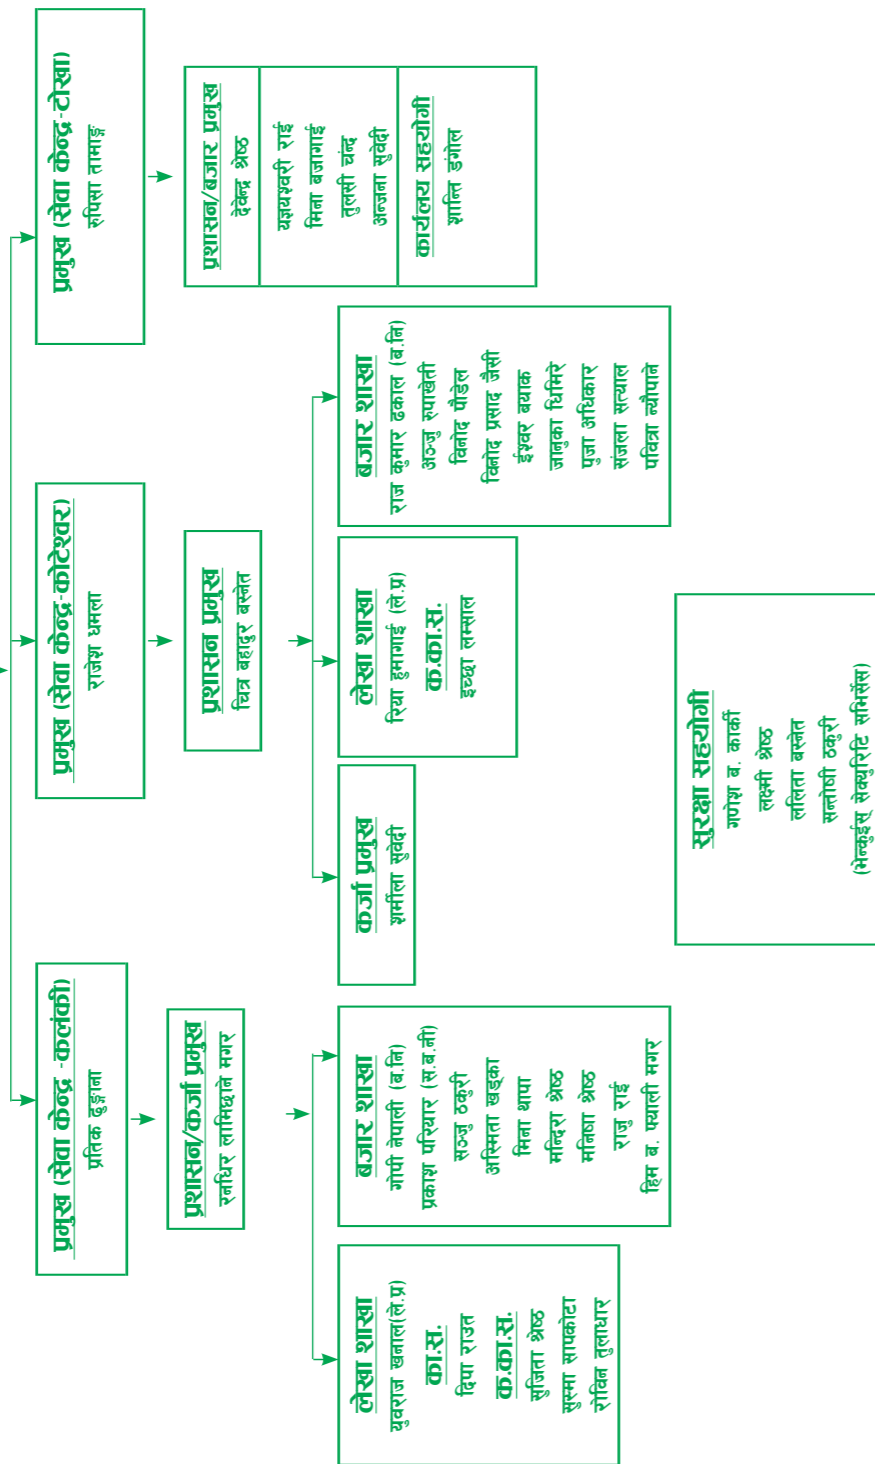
प्रमुख (सेवा केन्द्र -कलंकी)
प्रतिक दुङ्गाना

प्रशासन/कर्जा प्रमुख
रनधिर लामिछाने मगर

लेखा शाखा
युवराज खनाल(ले.प्र)
का.स.
दिपा राउत
क.का.स.
सुजिता श्रेष्ठ
सुस्मा सापकोटा
रोबिन तुलाधार

बजार शाखा
गोपी नेपाली (ब.नि)
प्रकाश परियार (स.ब.नी)
सञ्जु ठकुरी
अस्मिता खड्का
मिना थापा
मन्दिरा श्रेष्ठ
मनिषा श्रेष्ठ
राजु राई
हिम ब. फ्याली मगर

प्रमुख (सेवा केन्द्र-कोटेश्वर)
राजेश घमला

प्रशासन प्रमुख
चित्र बहादुर बस्नेत

कर्जा प्रमुख
शर्मिला सुवेदी

लेखा शाखा
रिया हुमागाई (ले.प्र)
क.का.स.
इच्छा लम्साल

बजार शाखा
राज कुमार ढकाल (ब.नि)
अञ्जु रुपाखेती
विनोद पौडेल
किशोर प्रसाद जैसी
ईश्वर बयाक
जानुका घिमिरे
पुजा अधिकारी
संजना सत्याल
पवित्रा न्यौपाने

प्रमुख (सेवा केन्द्र-टोखा)
रुपिसा तामाङ्ग

प्रशासन/बजार प्रमुख
देवेन्द्र श्रेष्ठ

यज्ञश्वरी राई
मिना बजगाई
तुलसी चन्द
अन्जना सुवेदी

कार्यलय सहयोगी
शान्ति डंगोल

सुरक्षा सहयोगी
गणेश ब. कार्की
लक्ष्मी श्रेष्ठ
ललिता बस्नेत
सन्तोषी ठकुरी
(भेन्चुईस् सेक्युरिटि सर्भिसेस)